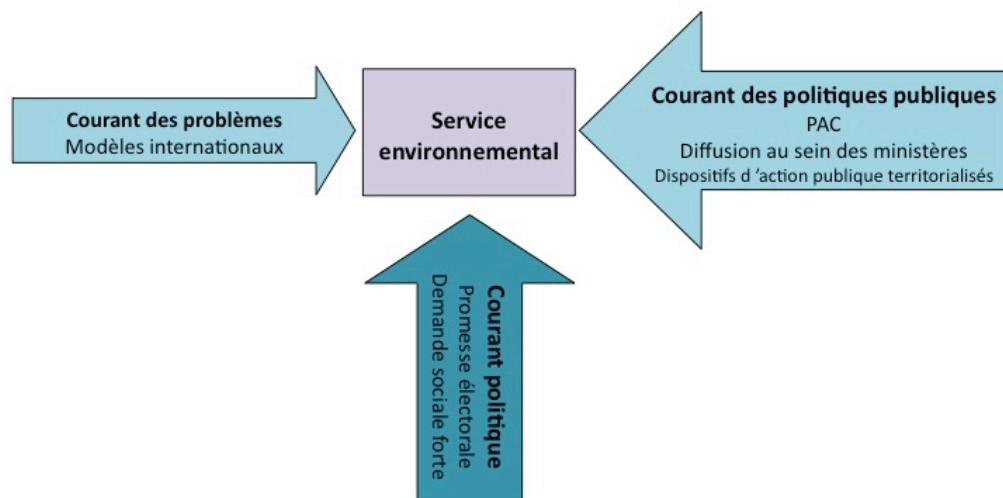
Courant des problèmes
Modèles internationaux

Service environnemental

Courant des politiques publiques
PAC
Diffusion au sein des ministères
Dispositifs d 'action publique territorialisés

Courant politique
Promesse électorale
Demande sociale forte